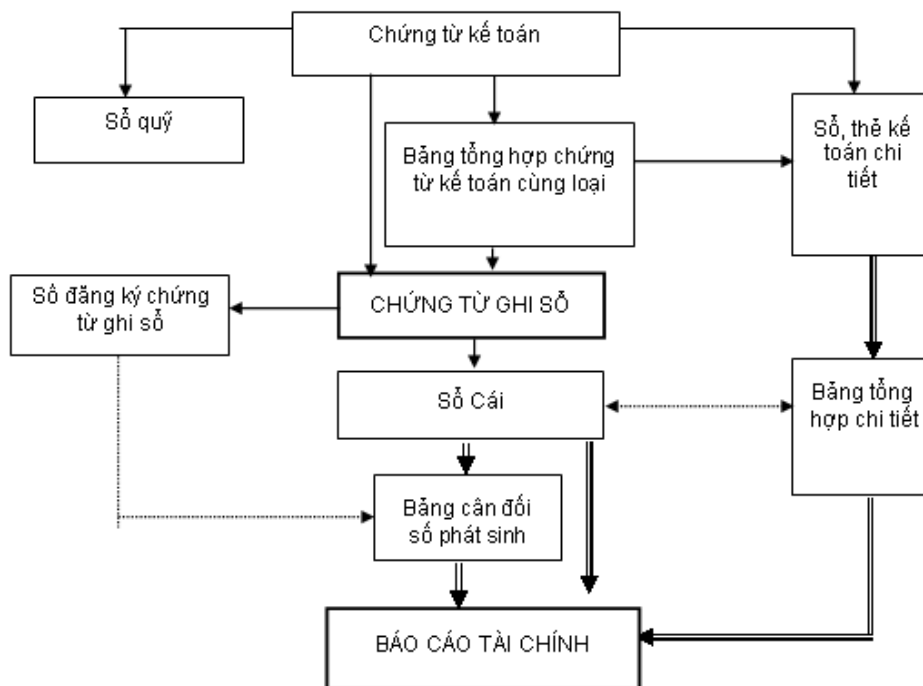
Chứng từ kế toán

Sổ quỹ

Bảng tổng hợp chứng từ kế toán cùng loại

Sổ, thẻ kế toán chi tiết

Sổ đăng ký chứng từ ghi sổ

CHỨNG TỪ GHI SỔ

Sổ Cái

Bảng tổng hợp chi tiết

Bảng cân đối số phát sinh

BÁO CÁO TÀI CHÍNH